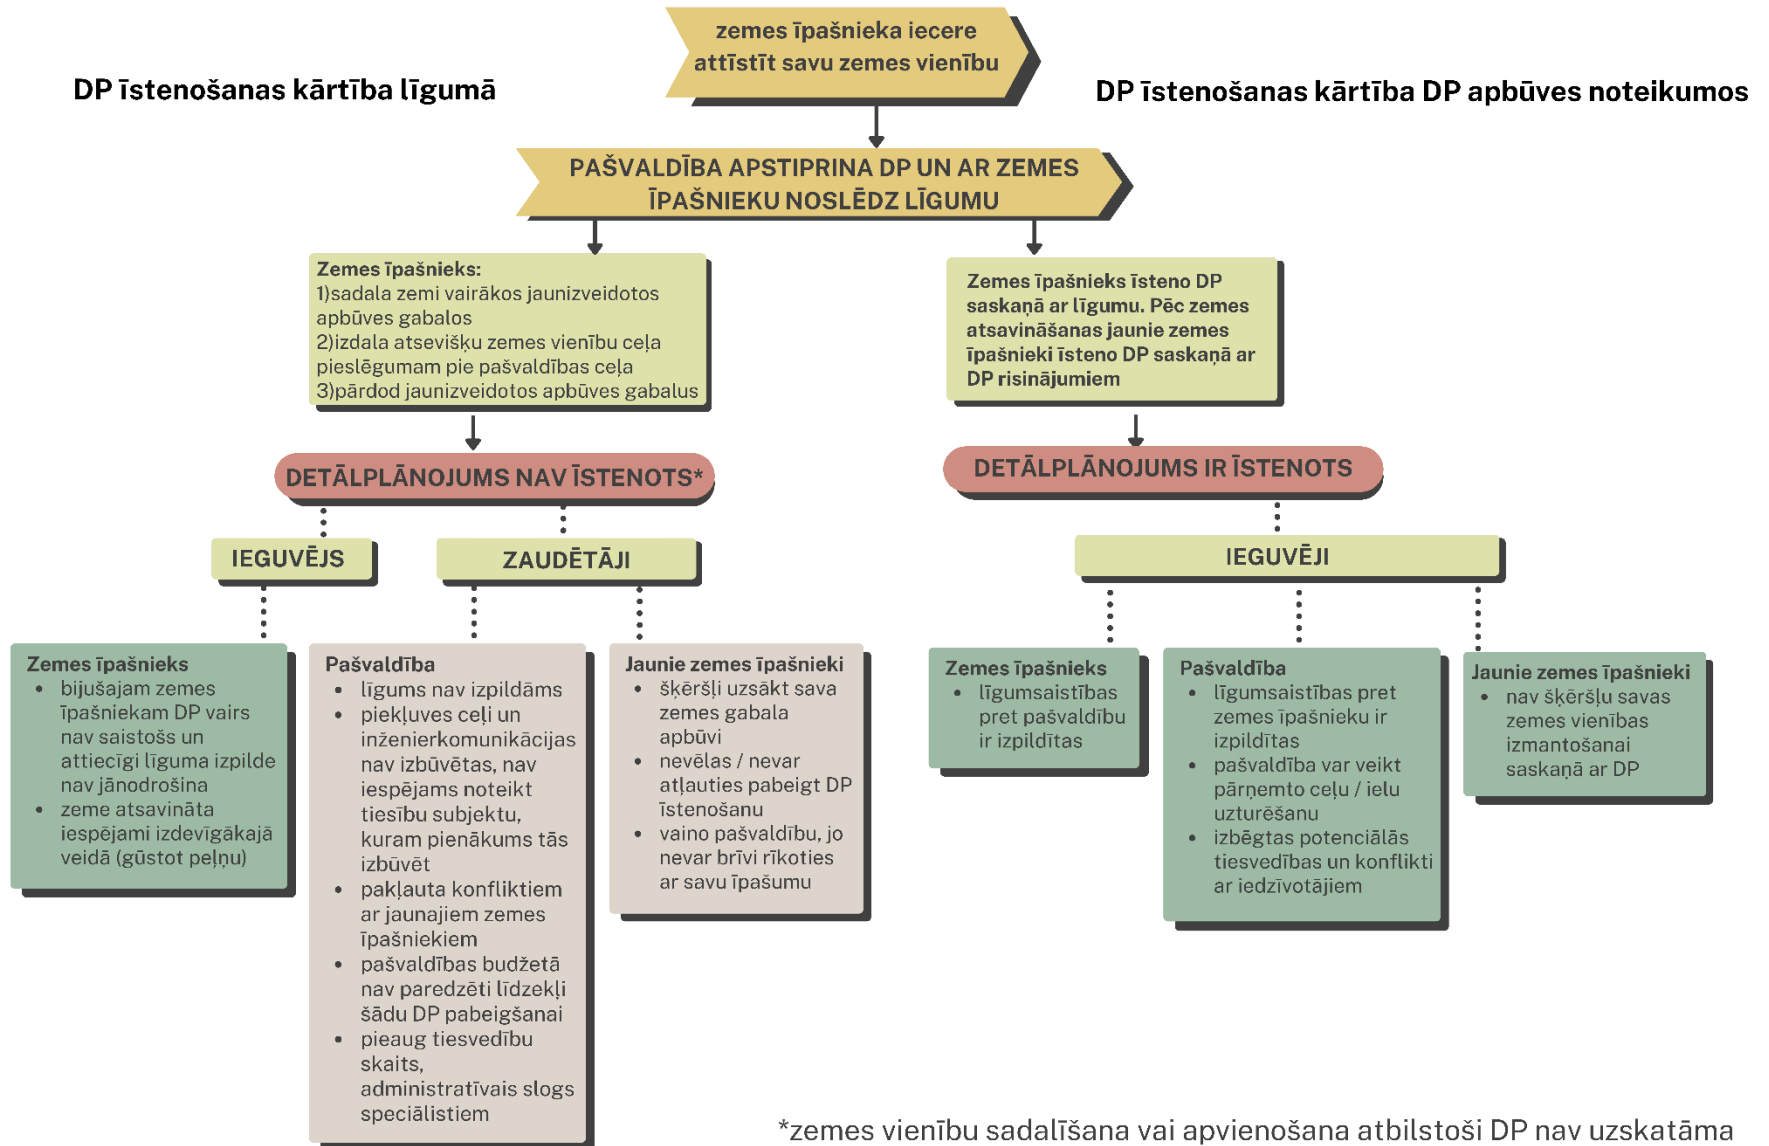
zemes īpašnieka iecere attīstīt savu zemes vienību

DP īstenošanas kārtība līgumā

DP īstenošanas kārtība DP apbūves noteikumos

PAŠVALDĪBA APSTIPRINA DP UN AR ZEMES ĪPAŠNIEKU NOSLĒDZ LĪGUMU

Zemes īpašnieks:
1)sadala zemi vairākos jaunizveidotos apbūves gabalos
2)izdala atsevišķu zemes vienību ceļa pieslēgumam pie pašvaldības ceļa
3)pārdod jaunizveidotos apbūves gabalus

Zemes īpašnieks īsteno DP saskaņā ar līgumu. Pēc zemes atsavināšanas jaunie zemes īpašnieki īsteno DP saskaņā ar DP risinājumiem

DETĀLPLĀNOJUMS NAV ĪSTENOTS*

DETĀLPLĀNOJUMS IR ĪSTENOTS

IEGUVĒJS

ZAUDĒTĀJI

IEGUVĒJI

Zemes īpašnieks
- bijušajam zemes īpašniekam DP vairs nav saistošs un attiecīgi līguma izpilde nav jānodrošina
- zeme atsavināta iespējami izdevīgākajā veidā (gūstot peļņu)

Pašvaldība
- līgums nav izpildāms
- piekļuves ceļi un inženierkomunikācijas nav izbūvētas, nav iespējams noteikt tiesību subjektu, kuram pienākums tās izbūvēt
- pakļauta konfliktiem ar jaunajiem zemes īpašniekiem
- pašvaldības budžetā nav paredzēti līdzekļi šādu DP pabeigšanai
- pieaug tiesvedību skaits, administratīvais slogs speciālistiem

Jaunie zemes īpašnieki
- šķēršļi uzsākt sava zemes gabala apbūvi
- nevēlas / nevar atļauties pabeigt DP īstenošanu
- vaino pašvaldību, jo nevar brīvi rīkoties ar savu īpašumu

Zemes īpašnieks
- līgumsaistības pret pašvaldību ir izpildītas

Pašvaldība
- līgumsaistības pret zemes īpašnieku ir izpildītas
- pašvaldība var veikt pārņemto ceļu / ielu uzturēšanu
- izbēgtas potenciālās tiesvedības un konflikti ar iedzīvotājiem

Jaunie zemes īpašnieki
- nav šķēršļu savas zemes vienības izmantošanai saskaņā ar DP

*zemes vienību sadalīšana vai apvienošana atbilstoši DP nav uzskatāma